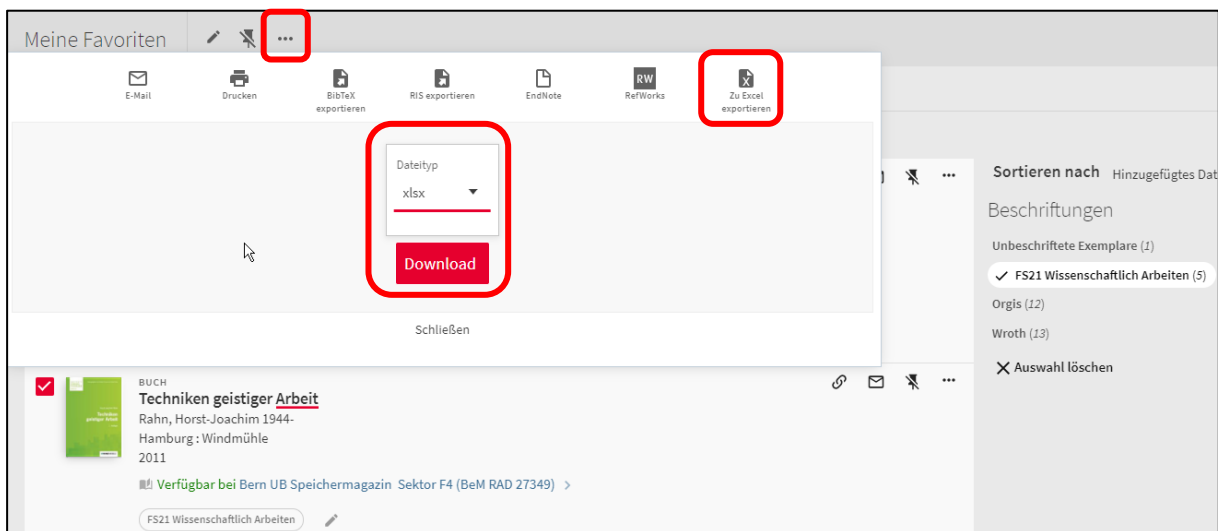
Meine Favoriten

E-Mail
Drucken
BibTeX exportieren
RIS exportieren
EndNote
RW
RefWorks
Zu Excel exportieren

Dateityp
xlsx
Download

Schließen

Sortieren nach Hinzugefügtes Dat
Beschriftungen
Unbeschriftete Exemplare (1)
FS21 Wissenschaftlich Arbeiten (5)
Orgis (12)
Wroth (13)
Auswahl löschen

BUCH
Techniken geistiger Arbeit
Rahn, Horst-Joachim 1944-
Hamburg : Windmühle
2011
Verfügbar bei Bern UB Speichermagazin Sektor F4 (BeM RAD 27349) >
FS21 Wissenschaftlich Arbeiten